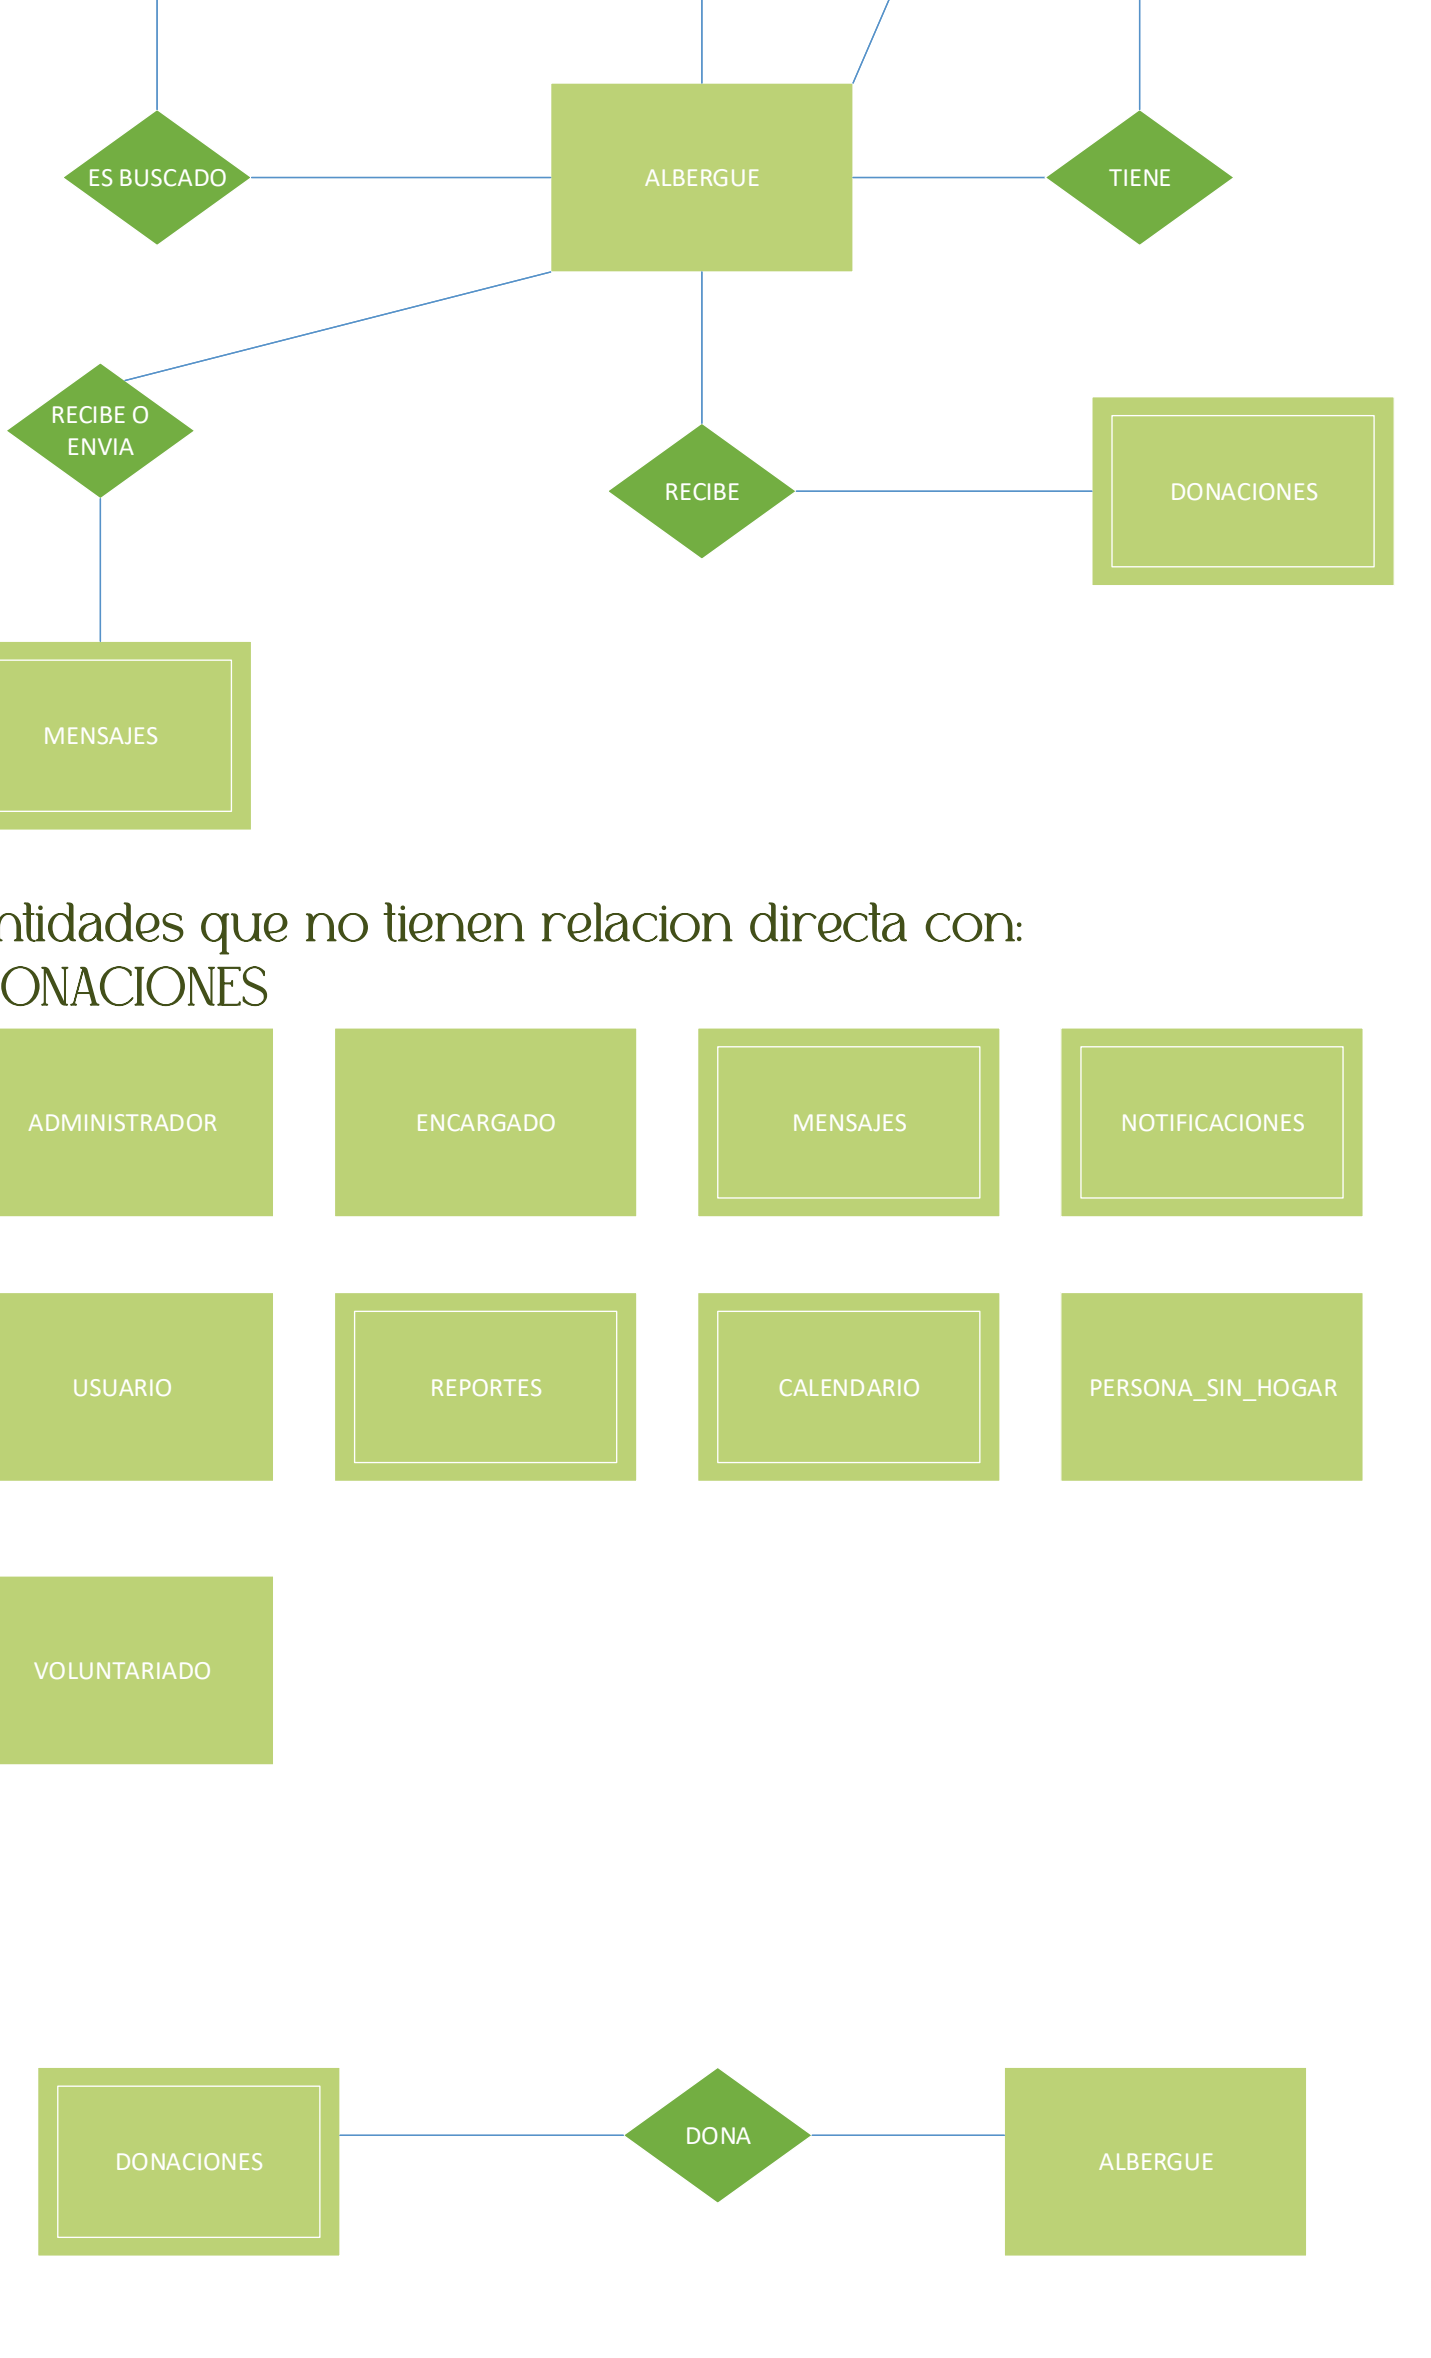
ES BUSCADO

ALBERGUE

TIENE

RECIBE O ENVIA

RECIBE

DONACIONES

MENSAJES

ntidades que no tienen relacion directa con:
ONACIONES

ADMINISTRADOR

ENCARGADO

MENSAJES

NOTIFICACIONES

USUARIO

REPORTES

CALENDARIO

PERSONA_SIN_HOGAR

VOLUNTARIADO

DONACIONES

DONA

ALBERGUE